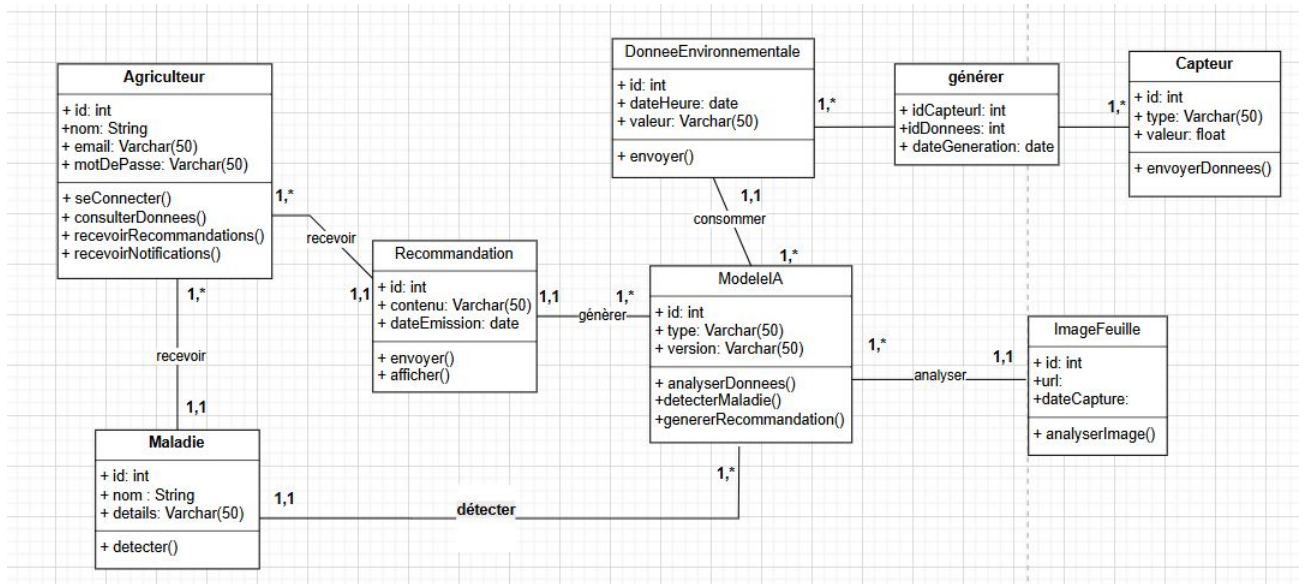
DonneeEnvironnementale
+ id: int
+ dateHeure: date
+ valeur: Varchar(50)
+ envoyer()

générer
+ idCapteurl: int
+idDonnees: int
+ dateGeneration: date

Capteur
+ id: int
+ type: Varchar(50)
+ valeur: float
+ envoyerDonnees()

1,*
1,*

Agriculteur
+ id: int
+nom: String
+ email: Varchar(50)
+ motDePasse: Varchar(50)
+ seConnecter()
+ consulterDonnees()
+ recevoirRecommandations()
+ recevoirNotifications()

1,*
recevoir
1,1

Recommandation
+ id: int
+ contenu: Varchar(50)
+ dateEmission: date
+ envoyer()
+ afficher()

1,1
consommer
1,*

1,1
1,*
générer

ModeleIA
+ id: int
+ type: Varchar(50)
+ version: Varchar(50)
+ analyserDonnees()
+detecterMaladie()
+genererRecommandation()

1,*
analyser
1,1

ImageFeuille
+ id: int
+url:
+dateCapture:
+ analyserImage()

1,*
recevoir
1,1

Maladie
+ id: int
+ nom : String
+ details: Varchar(50)
+ detecter()

1,1
détecter
1,*